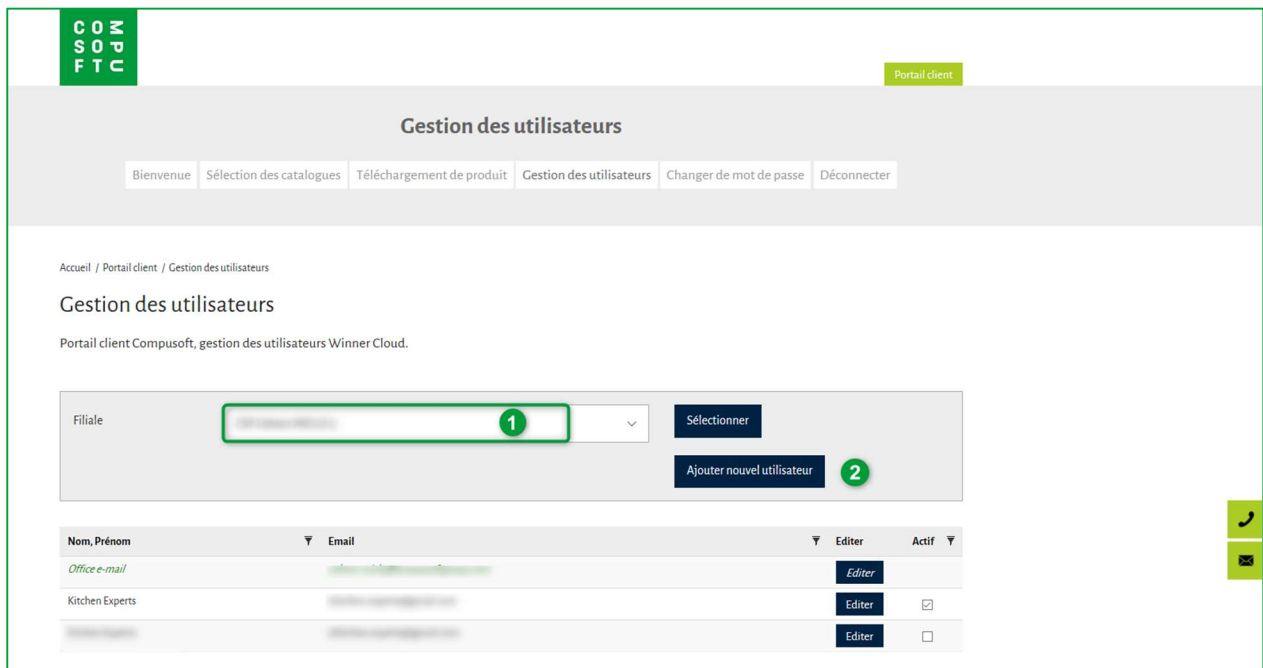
C O M
S O P
F T U

Portail client

Gestion des utilisateurs

Bienvenue | Sélection des catalogues | Téléchargement de produit | Gestion des utilisateurs | Changer de mot de passe | Déconnecter

Accueil / Portail client / Gestion des utilisateurs

Gestion des utilisateurs

Portail client Compusoft, gestion des utilisateurs Winner Cloud.

Filiale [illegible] 1

Sélectionner

Ajouter nouvel utilisateur 2

| Nom, Prénom | Email | Editer | Actif |
|---|---|---|---|
| Office e-mail | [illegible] | Editer | |
| Kitchen Experts | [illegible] | Editer | ☑ |
| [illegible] | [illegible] | Editer | ☐ |